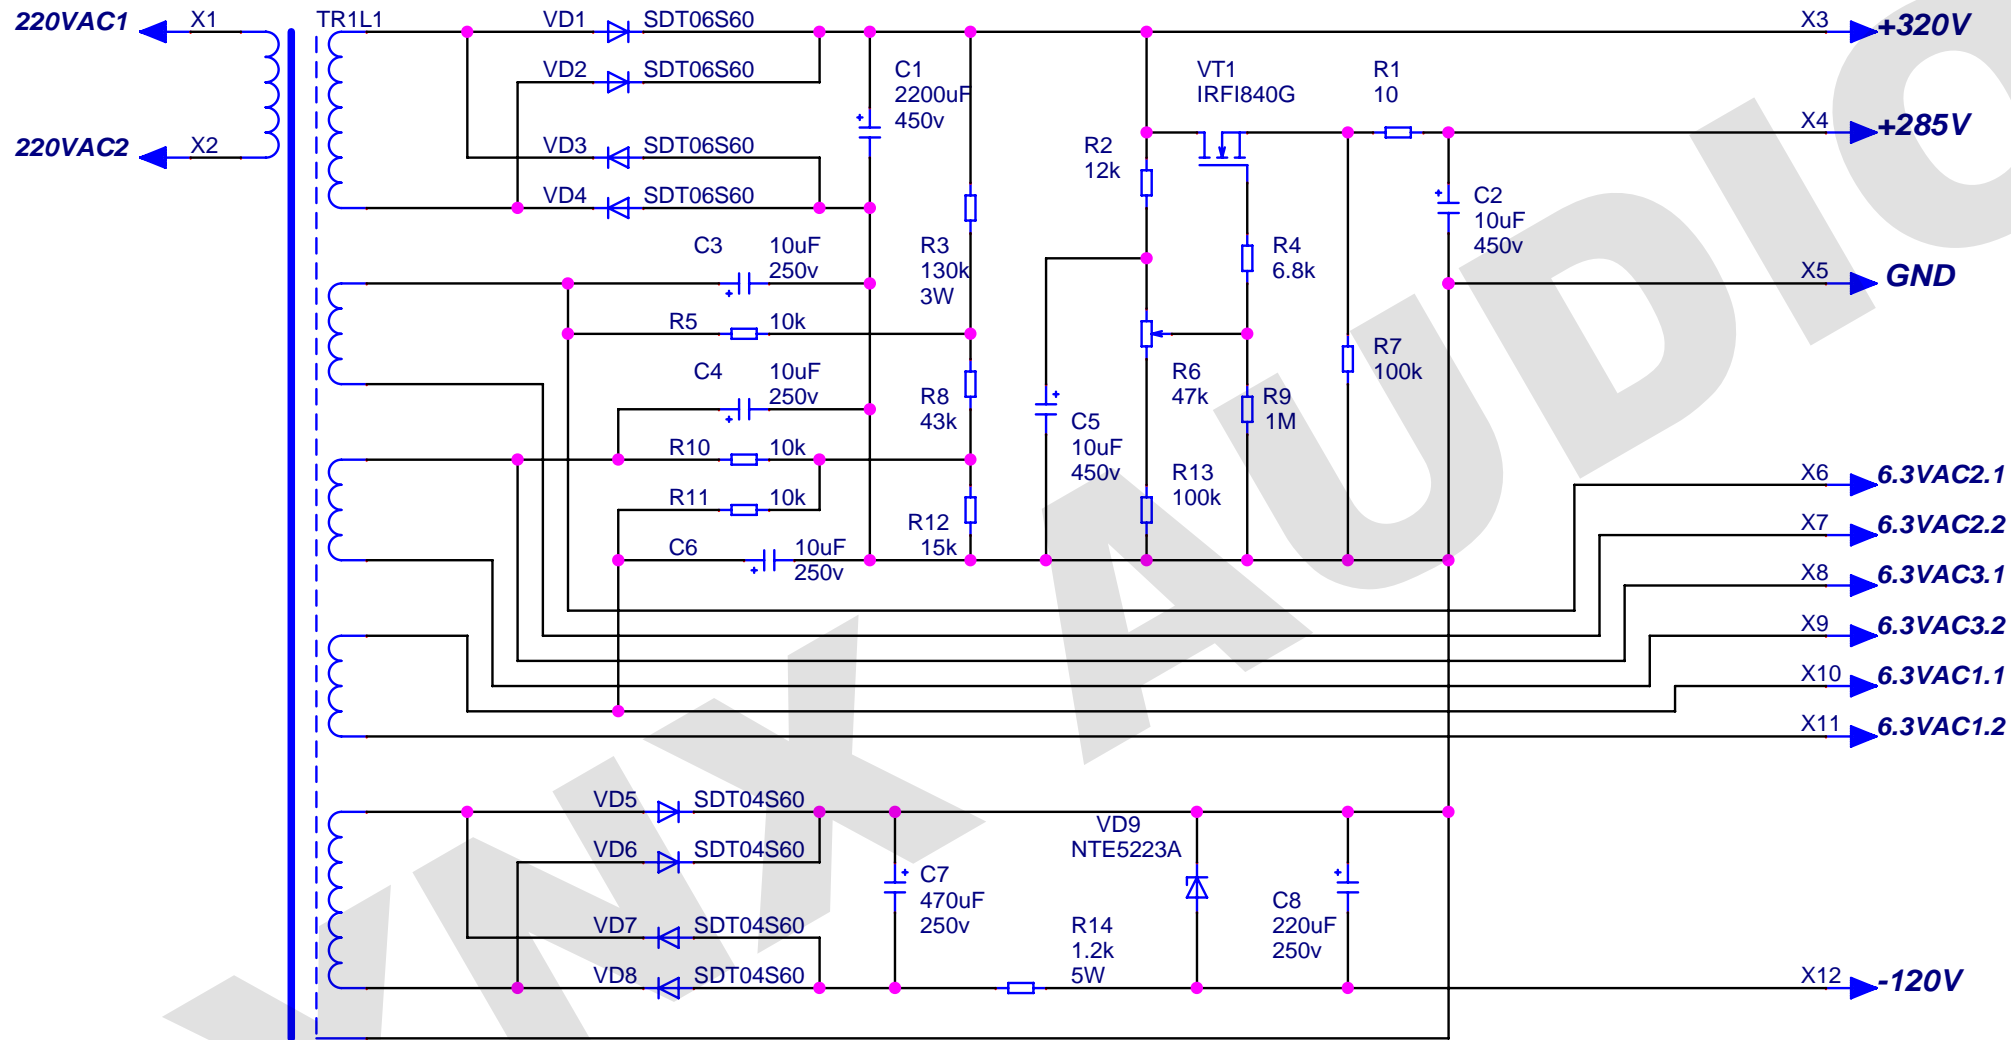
220VAC1
X1
TR1L1
VD1 SDT06S60
X3 +320V
VD2 SDT06S60
C1 2200uF 450v
VT1 IRFI840G
R1 10
220VAC2
X2
VD3 SDT06S60
R2 12k
X4 +285V
VD4 SDT06S60
C2 10uF 450v
C3 10uF 250v
R3 130k 3W
R4 6.8k
X5 GND
R5 10k
R6 47k
R7 100k
C4 10uF 250v
R8 43k
R9 1M
C5 10uF 450v
R10 10k
R13 100k
X6 6.3VAC2.1
R11 10k
R12 15k
X7 6.3VAC2.2
C6 10uF 250v
X8 6.3VAC3.1
X9 6.3VAC3.2
X10 6.3VAC1.1
X11 6.3VAC1.2
VD5 SDT04S60
VD9 NTE5223A
VD6 SDT04S60
C7 470uF 250v
C8 220uF 250v
R14 1.2k 5W
VD7 SDT04S60
VD8 SDT04S60
X12 -120V
VNX AUDIO